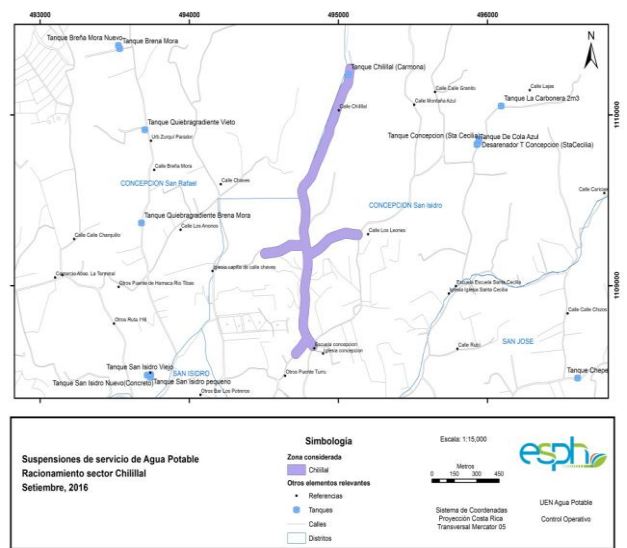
493000
494000
495000
496000

1110000
1109000

N

Tanque Breña Mora Nuevo
Tanque Brena Mora
Tanque Chililal (Carmone)
Calle Calle Granito
Calle Lapa
Calle Montaña Azul
Tanque La Carbonera 2m3
Calle Chililal
Tanque Quiebragradiente Vieto
Urb Zurqui Paraiso
Tanque Concepcion (Sta Cecilia)
Tanque De Cola Azul
Desarenador T Concepcion (StaCecilia)
Calle Breña Mora
CONCEPCION San Rafael
Calle Chaves
Calle Corrizo
CONCEPCION San Isidro
Tanque Quiebragradiente Brena Mora
Calle Los Anonos
Calle Calle Charquillo
Calle Los Leones
Iglesia capilla de calle chaves
Cementerio Altos La Terrenal
Otros Puente de Hamaca Rio Tibas
Escuela Escuela Santa Cecilia
Otros Iglesia Santa Cecilia
Otros Ruta 116
Calle Calle Chizoo
Escuela concepcion
Iglesia concepcion
SAN JOSE
Calle Rubi
Tanque San Isidro Viejo
SAN ISIDRO
Otros Puente Turru
Tanque Chepe
Tanque San Isidro Nuevo(Concreto)
Tanque San Isidro pequeno
Otros Bar Los Potreros

Suspensiones de servicio de Agua Potable
Racionamiento sector Chilillal
Setiembre, 2016

Simbología
Zona considerada
Chilillal
Otros elementos relevantes
Referencias
Tanques
Calles
Distritos

Escala: 1:15,000
Metros
0 150 300 450
Sistema de Coordenadas
Proyección Costa Rica
Transversal Mercator 05

esph
UEN Agua Potable
Control Operativo